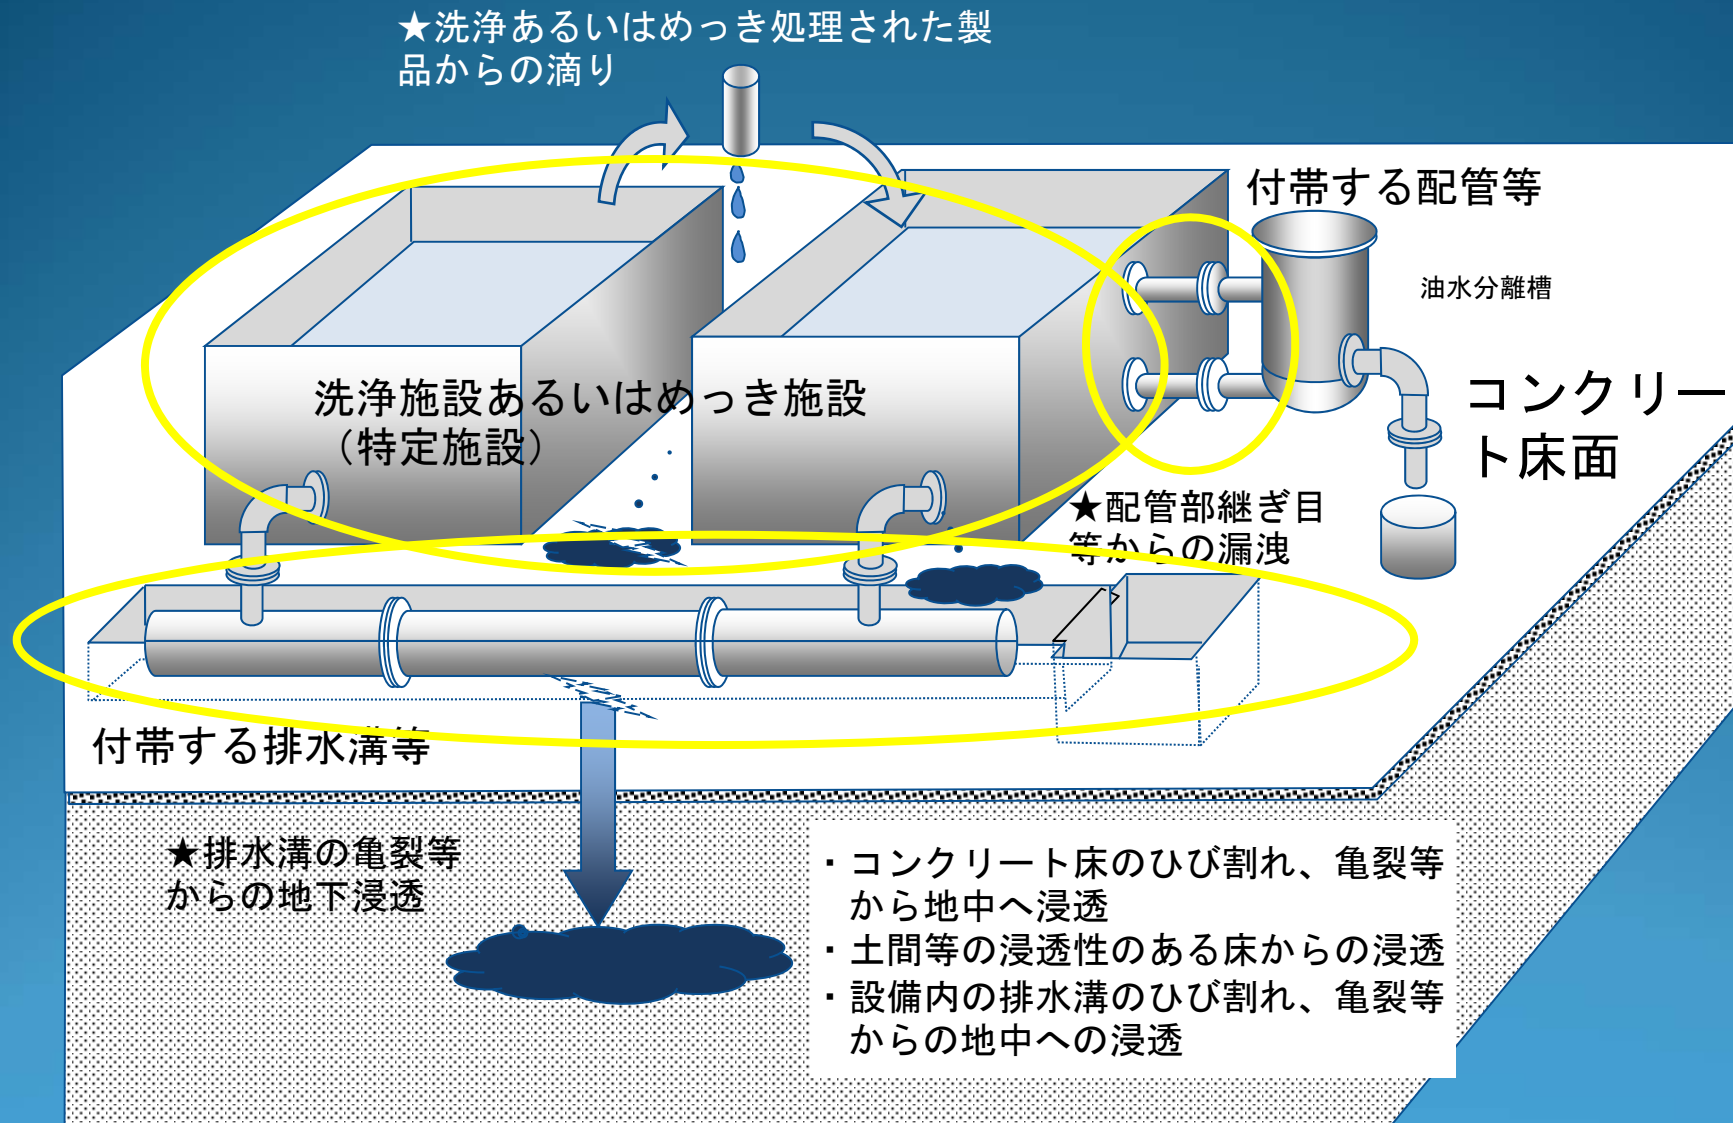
★洗浄あるいはめっき処理された製品からの滴り

付帯する配管等

油水分離槽

洗浄施設あるいはめっき施設
（特定施設）

コンクリート床面

★配管部継ぎ目等からの漏洩

付帯する排水溝等

★排水溝の亀裂等からの地下浸透

・コンクリート床のひび割れ、亀裂等から地中へ浸透
・土間等の浸透性のある床からの浸透
・設備内の排水溝のひび割れ、亀裂等からの地中への浸透